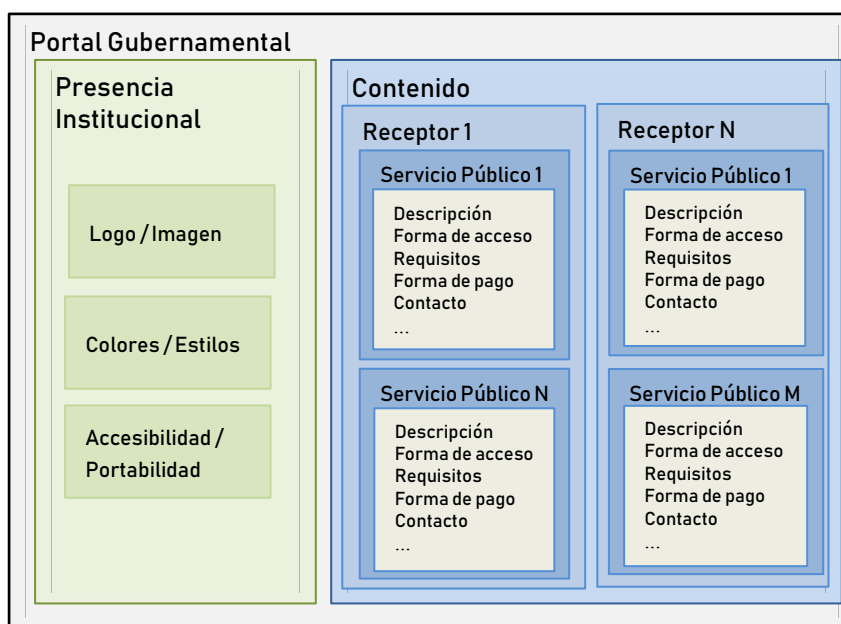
Portal Gubernamental

Presencia Institucional

Logo / Imagen

Colores / Estilos

Accesibilidad / Portabilidad

Contenido

Receptor 1

Servicio Público 1

Descripción
Forma de acceso
Requisitos
Forma de pago
Contacto
...

Servicio Público N

Descripción
Forma de acceso
Requisitos
Forma de pago
Contacto
...

Receptor N

Servicio Público 1

Descripción
Forma de acceso
Requisitos
Forma de pago
Contacto
...

Servicio Público M

Descripción
Forma de acceso
Requisitos
Forma de pago
Contacto
...